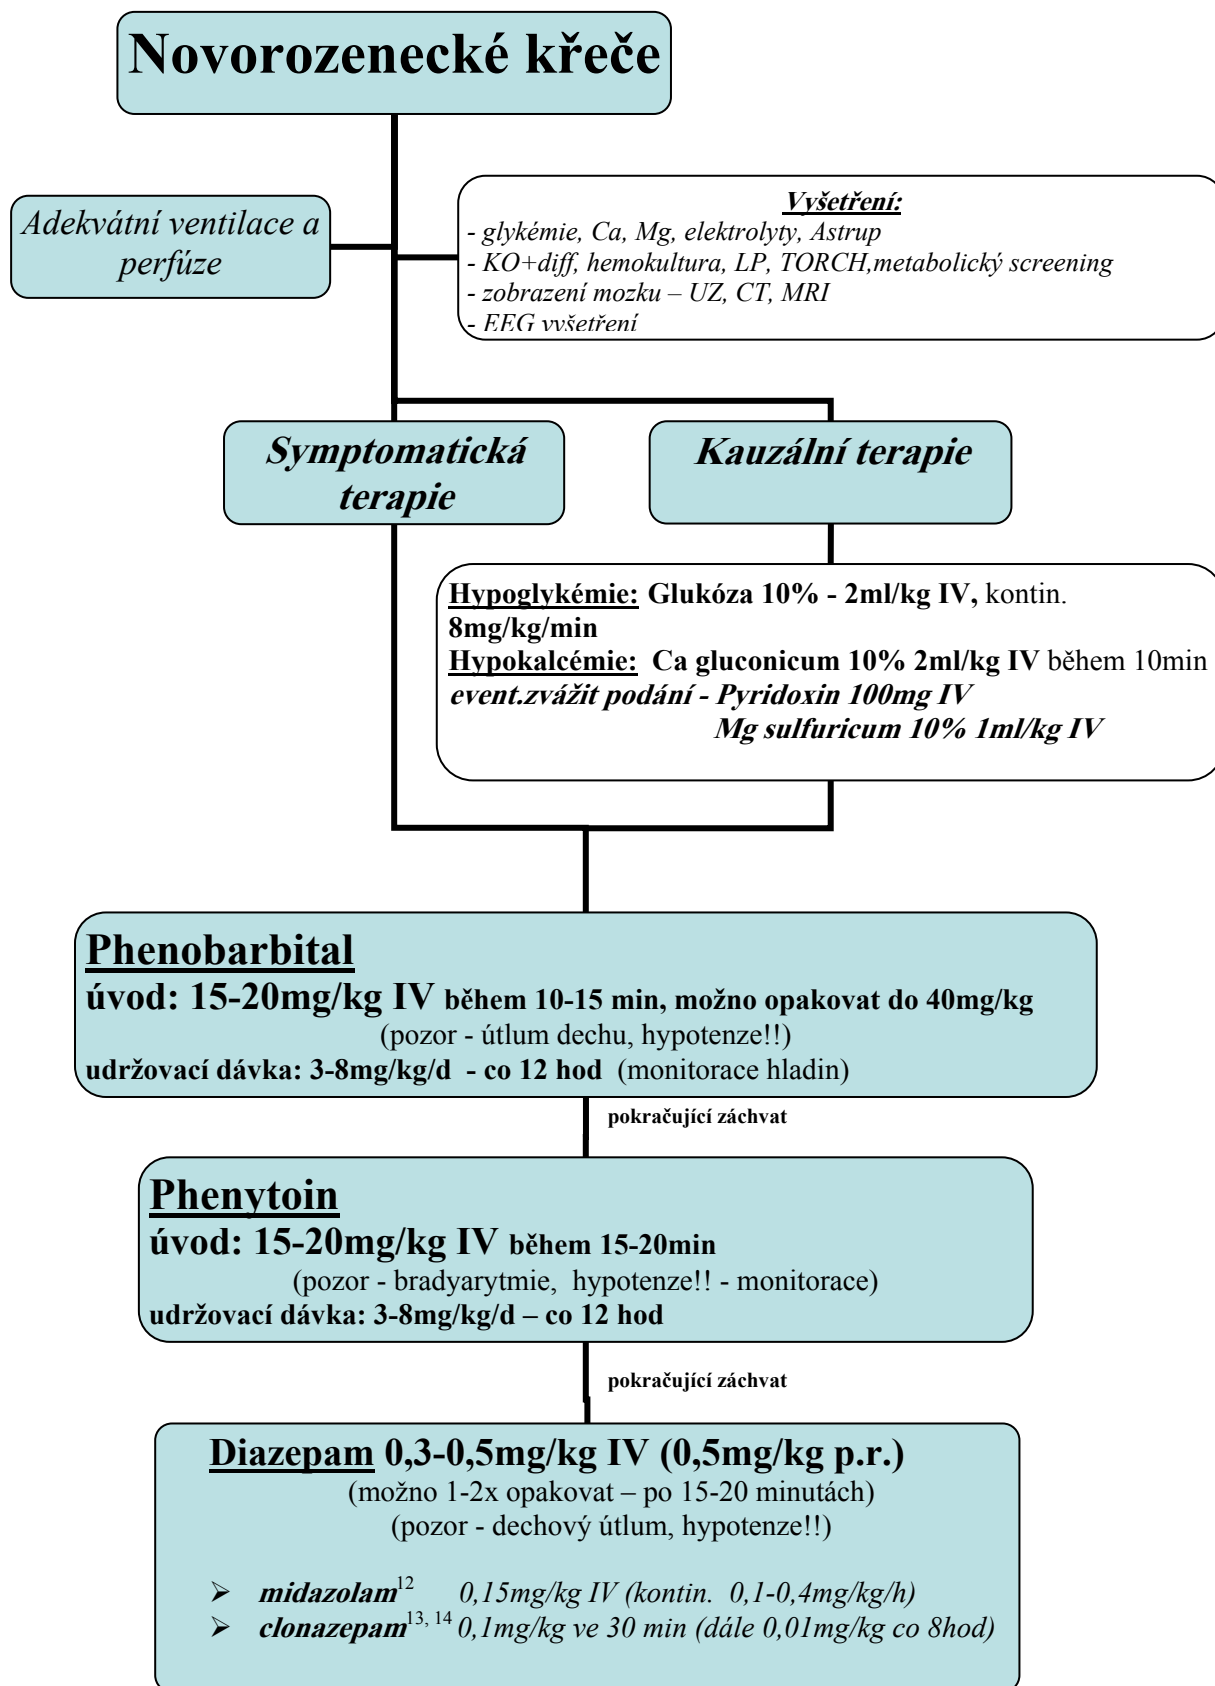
Novorozenecké křeče

Adekvátní ventilace a perfúze

Vyšetření:
- glykémie, Ca, Mg, elektrolyty, Astrup
- KO+diff, hemokultura, LP, TORCH,metabolický screening
- zobrazení mozku – UZ, CT, MRI
- EEG vyšetření

Symptomatická terapie

Kauzální terapie

Hypoglykémie: Glukóza 10% - 2ml/kg IV, kontin. 8mg/kg/min
Hypokalcémie: Ca gluconicum 10% 2ml/kg IV během 10min
event.zvážit podání - Pyridoxin 100mg IV
Mg sulfuricum 10% 1ml/kg IV

Phenobarbital
úvod: 15-20mg/kg IV během 10-15 min, možno opakovat do 40mg/kg
(pozor - útlum dechu, hypotenze!!)
udržovací dávka: 3-8mg/kg/d - co 12 hod (monitorace hladin)

pokračující záchvat

Phenytoin
úvod: 15-20mg/kg IV během 15-20min
(pozor - bradyarytmie, hypotenze!! - monitorace)
udržovací dávka: 3-8mg/kg/d – co 12 hod

pokračující záchvat

Diazepam 0,3-0,5mg/kg IV (0,5mg/kg p.r.)
(možno 1-2x opakovat – po 15-20 minutách)
(pozor - dechový útlum, hypotenze!!)

➢ midazolam$^{12}$ 0,15mg/kg IV (kontin. 0,1-0,4mg/kg/h)
➢ clonazepam$^{13, 14}$ 0,1mg/kg ve 30 min (dále 0,01mg/kg co 8hod)